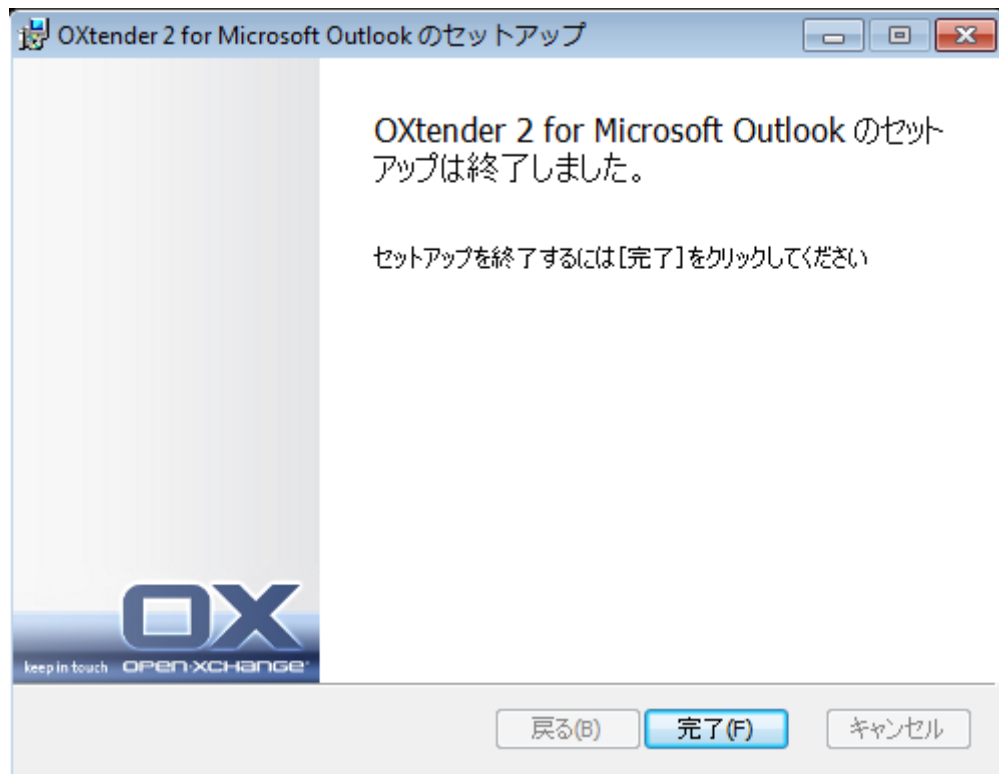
OXtender 2 for Microsoft Outlook のセットアップ

OXtender 2 for Microsoft Outlook のセットアップは終了しました。

セットアップを終了するには[完了]をクリックしてください

OX
keep in touch OPEN-XCHANGE

戻る(B) 完了(F) キャンセル